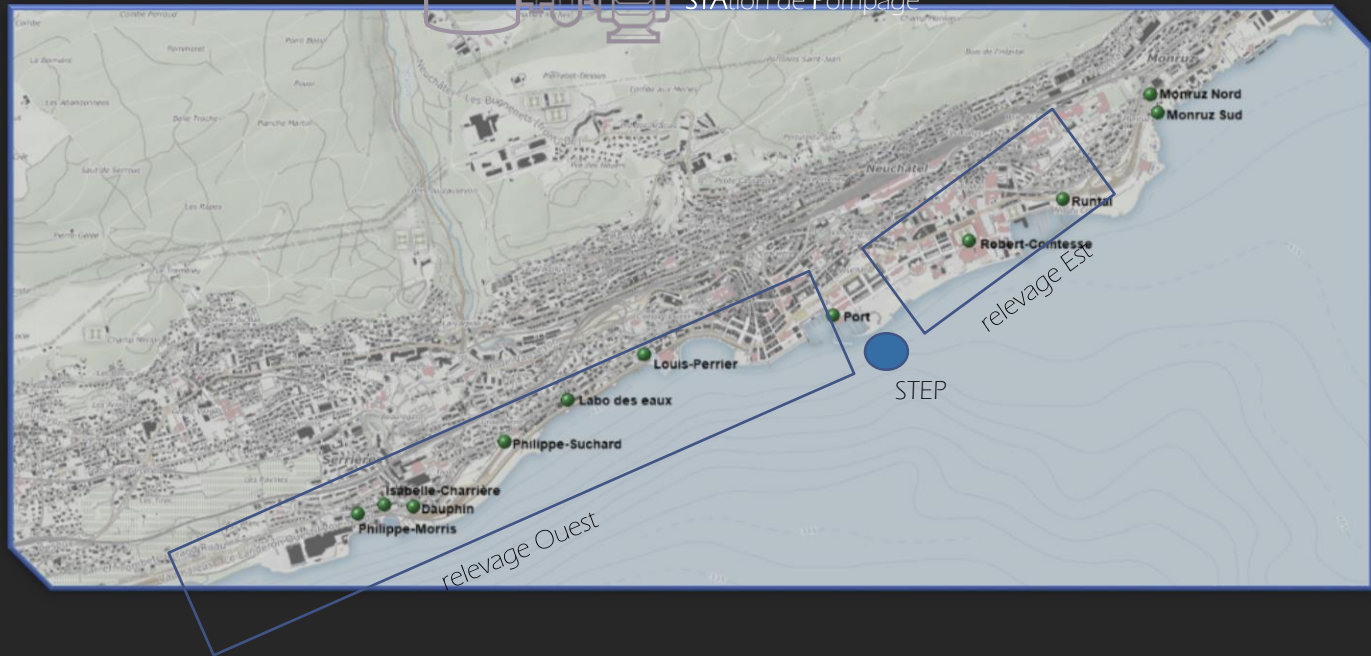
STAtion de Pompage

Monruz Nord
Monruz Sud
Runtal
Robert-Comtesse
relevage Est
Port
STEP
Louis-Perrier
Labo des eaux
Philippe-Suchard
Isabelle-Charrière
Dauphin
Philippe-Morris
relevage Ouest

Neuchâtel
Monruz
Les Bugnenets
Serrières